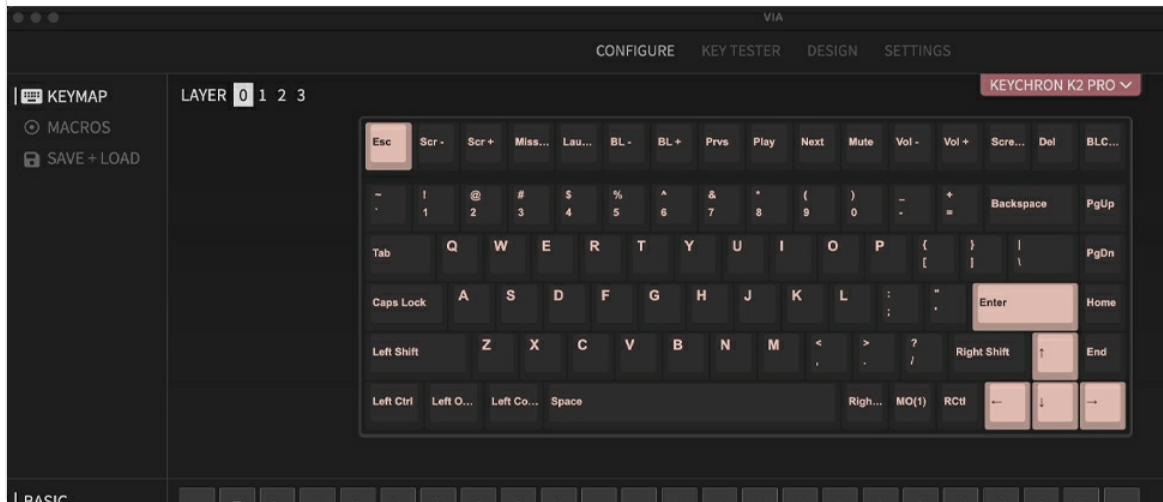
VIA

CONFIGURE KEY TESTER DESIGN SETTINGS

KEYMAP
MACROS
SAVE + LOAD

LAYER 0 1 2 3

KEYCHRON K2 PRO

Esc Scr - Scr + Miss... Lau... BL - BL + Prvs Play Next Mute Vol - Vol + Scre... Del BLC...

~ ` ! 1 @ 2 # 3 $ 4 % 5 ^ 6 & 7 * 8 ( 9 ) 0 _ - + = Backspace PgUp

Tab Q W E R T Y U I O P { [ } ] | \ PgDn

Caps Lock A S D F G H J K L : ; " ' Enter Home

Left Shift Z X C V B N M < , > . ? / Right Shift ↑ End

Left Ctrl Left O... Left Co... Space Righ... MO(1) RCtl ← ↓ →

BASIC